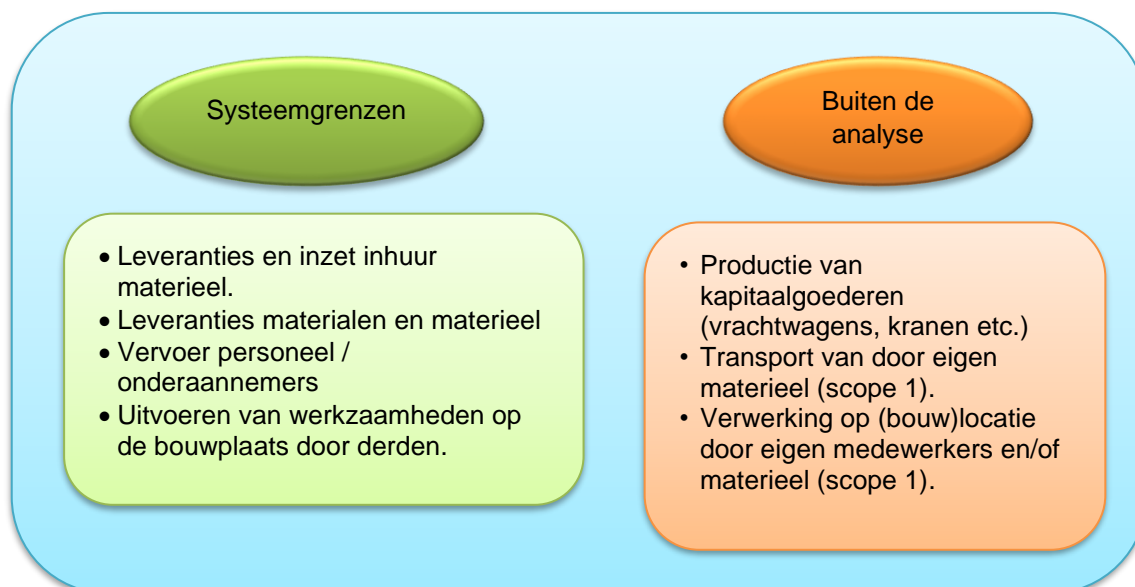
Systeemgrenzen

- Leveranties en inzet inhuur materieel.
- Leveranties materialen en materieel
- Vervoer personeel / onderaannemers
- Uitvoeren van werkzaamheden op de bouwplaats door derden.

Buiten de analyse

- Productie van kapitaalgoederen (vrachtwagens, kranen etc.)
- Transport van door eigen materieel (scope 1).
- Verwerking op (bouw)locatie door eigen medewerkers en/of materieel (scope 1).